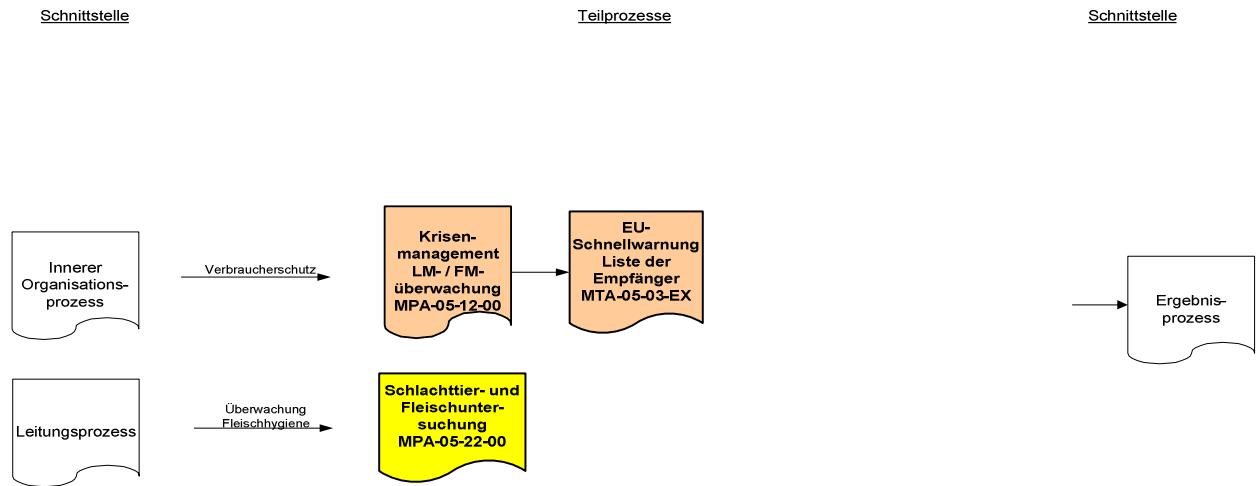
Schnittstelle

Teilprozesse

Schnittstelle

Innerer Organisationsprozess

Verbraucherschutz

Krisenmanagement LM- / FM-überwachung MPA-05-12-00

EU-Schnellwarnung Liste der Empfänger MTA-05-03-EX

Ergebnisprozess

Leitungsprozess

Überwachung Fleischhygiene

Schlachttier- und Fleischuntersuchung MPA-05-22-00